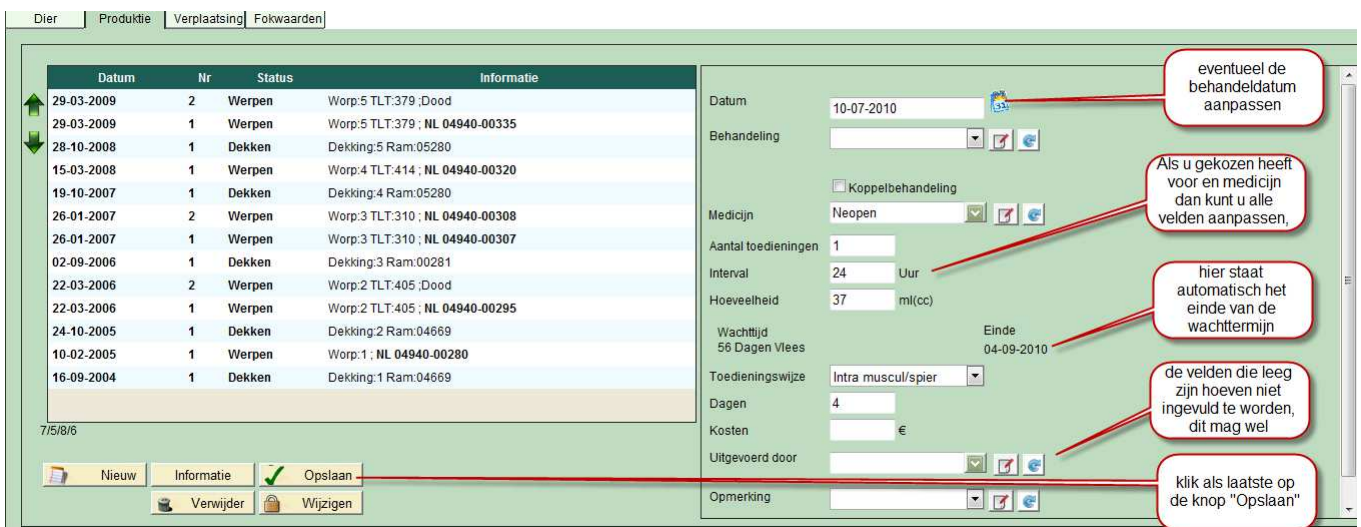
Dier | Produktie | Verplaatsing | Fokwaarden

| Datum | Nr | Status | Informatie |
|---|---|---|---|
| 29-03-2009 | 2 | Werpen | Worp:5 TLT:379 ;Dood |
| 29-03-2009 | 1 | Werpen | Worp:5 TLT:379 ; NL 04940-00335 |
| 28-10-2008 | 1 | Dekken | Dekking:5 Ram:05280 |
| 15-03-2008 | 1 | Werpen | Worp:4 TLT:414 ; NL 04940-00320 |
| 19-10-2007 | 1 | Dekken | Dekking:4 Ram:05280 |
| 26-01-2007 | 2 | Werpen | Worp:3 TLT:310 ; NL 04940-00308 |
| 26-01-2007 | 1 | Werpen | Worp:3 TLT:310 ; NL 04940-00307 |
| 02-09-2006 | 1 | Dekken | Dekking:3 Ram:00281 |
| 22-03-2006 | 2 | Werpen | Worp:2 TLT:405 ;Dood |
| 22-03-2006 | 1 | Werpen | Worp:2 TLT:405 ; NL 04940-00295 |
| 24-10-2005 | 1 | Dekken | Dekking:2 Ram:04669 |
| 10-02-2005 | 1 | Werpen | Worp:1 ; NL 04940-00280 |
| 16-09-2004 | 1 | Dekken | Dekking:1 Ram:04669 |

7/5/8/6

Nieuw | Informatie | Opslaan
Verwijder | Wijzigen

Datum 10-07-2010
Behandeling
Koppelbehandeling
Medicijn Neopen
Aantal toedieningen 1
Interval 24 Uur
Hoeveelheid 37 ml(cc)
Wachttijd
56 Dagen Vlees
Einde
04-09-2010
Toedieningswijze Intra muscul/spier
Dagen 4
Kosten €
Uitgevoerd door
Opmerking

eventueel de behandeldatum aanpassen

Als u gekozen heeft voor en medicijn dan kunt u alle velden aanpassen,

hier staat automatisch het einde van de wachttermijn

de velden die leeg zijn hoeven niet ingevuld te worden, dit mag wel

klik als laatste op de knop "Opslaan"